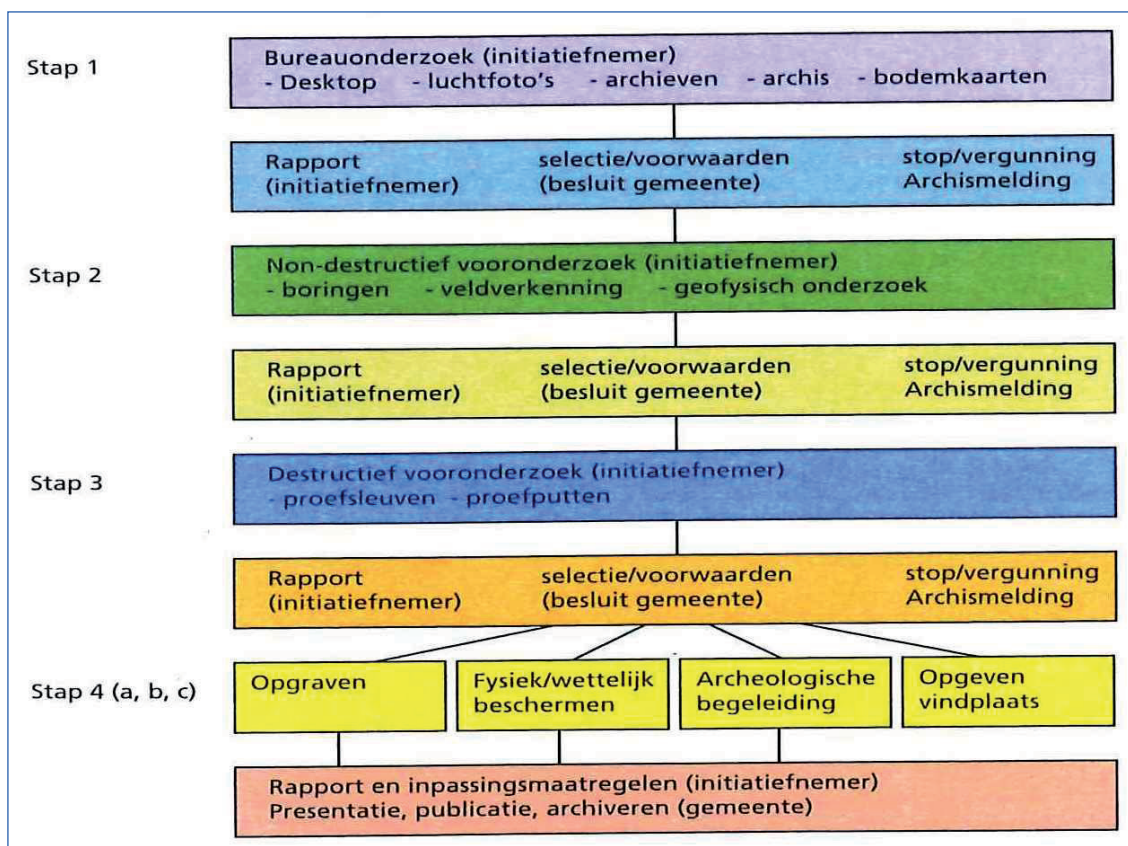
Stap 1

Bureauonderzoek (initiatiefnemer)
- Desktop - luchtfoto's - archieven - archis - bodemkaarten

Rapport (initiatiefnemer) selectie/voorwaarden (besluit gemeente) stop/vergunning Archismelding

Stap 2

Non-destructief vooronderzoek (initiatiefnemer)
- boringen - veldverkenning - geofysisch onderzoek

Rapport (initiatiefnemer) selectie/voorwaarden (besluit gemeente) stop/vergunning Archismelding

Stap 3

Destructief vooronderzoek (initiatiefnemer)
- proefsleuven - proefputten

Rapport (initiatiefnemer) selectie/voorwaarden (besluit gemeente) stop/vergunning Archismelding

Stap 4 (a, b, c)

Opgraven

Fysiek/wettelijk beschermen

Archeologische begeleiding

Opgeven vindplaats

Rapport en inpassingsmaatregelen (initiatiefnemer)
Presentatie, publicatie, archiveren (gemeente)